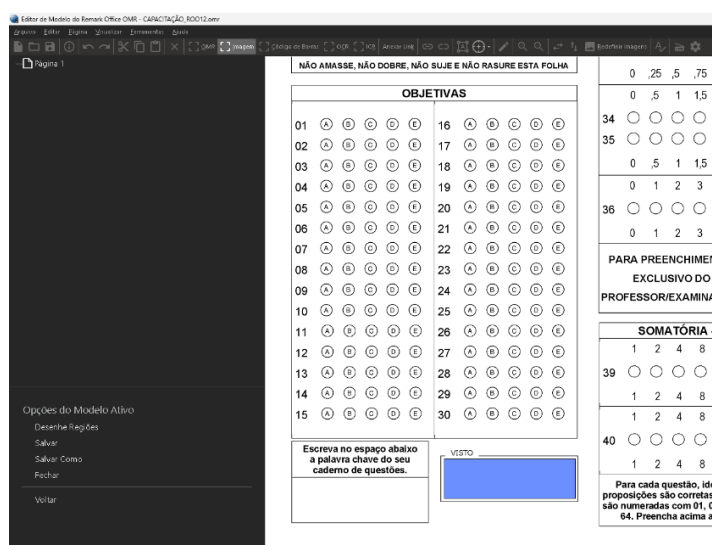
Editor de Modelo do Remark Office OMR - CAPACITAÇÃO_ROO12.omr

Arquivo Editar Página Visualizar Ferramentas Ajuda

OMR Imagem Código de Barras OCR ICR Anexar Link Redefinir Imagens

Página 1

Opções do Modelo Ativo

Desenhe Regiões

Salvar

Salvar Como

Fechar

Voltar

NÃO AMASSE, NÃO DOBRE, NÃO SUJE E NÃO RASURE ESTA FOLHA

OBJETIVAS

| | | | | | | | | | | | |
|---|---|---|---|---|---|---|---|---|---|---|---|
| 01 | A | B | C | D | E | 16 | A | B | C | D | E |
| 02 | A | B | C | D | E | 17 | A | B | C | D | E |
| 03 | A | B | C | D | E | 18 | A | B | C | D | E |
| 04 | A | B | C | D | E | 19 | A | B | C | D | E |
| 05 | A | B | C | D | E | 20 | A | B | C | D | E |
| 06 | A | B | C | D | E | 21 | A | B | C | D | E |
| 07 | A | B | C | D | E | 22 | A | B | C | D | E |
| 08 | A | B | C | D | E | 23 | A | B | C | D | E |
| 09 | A | B | C | D | E | 24 | A | B | C | D | E |
| 10 | A | B | C | D | E | 25 | A | B | C | D | E |
| 11 | A | B | C | D | E | 26 | A | B | C | D | E |
| 12 | A | B | C | D | E | 27 | A | B | C | D | E |
| 13 | A | B | C | D | E | 28 | A | B | C | D | E |
| 14 | A | B | C | D | E | 29 | A | B | C | D | E |
| 15 | A | B | C | D | E | 30 | A | B | C | D | E |

Escreva no espaço abaixo a palavra chave do seu caderno de questões.

VISTO

0 ,25 ,5 ,75

0 ,5 1 1,5

34

35

0 ,5 1 1,5

0 1 2 3

36

0 1 2 3

PARA PREENCHIMEN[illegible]
EXCLUSIVO DO
PROFESSOR/EXAMINA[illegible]

SOMATÓRIA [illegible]

1 2 4 8

39

1 2 4 8

1 2 4 8

40

1 2 4 8

Para cada questão, ide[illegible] proposições são corretas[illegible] são numeradas com 01, 0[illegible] 64. Preencha acima a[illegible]